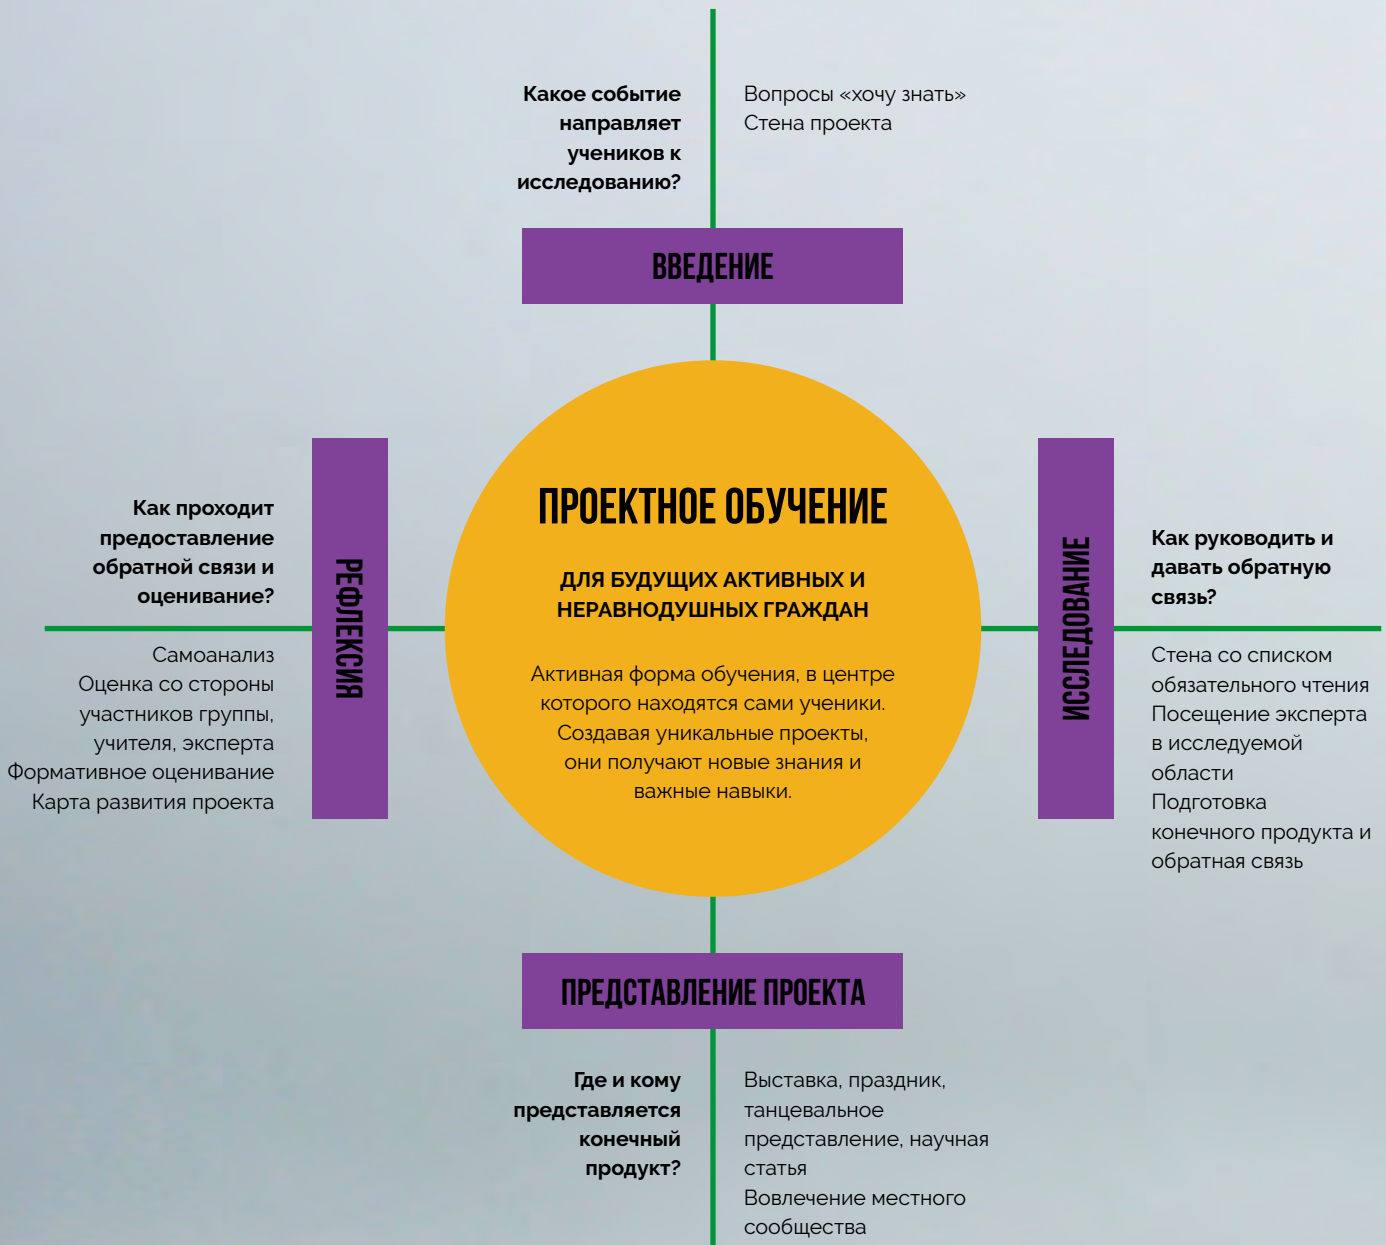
Какое событие направляет учеников к исследованию?

Вопросы «хочу знать»
Стена проекта

ВВЕДЕНИЕ

Как проходит предоставление обратной связи и оценивание?

Самоанализ
Оценка со стороны участников группы, учителя, эксперта
Формативное оценивание
Карта развития проекта

РЕФЛЕКСИЯ

ПРОЕКТНОЕ ОБУЧЕНИЕ

ДЛЯ БУДУЩИХ АКТИВНЫХ И НЕРАВНОДУШНЫХ ГРАЖДАН

Активная форма обучения, в центре которого находятся сами ученики. Создавая уникальные проекты, они получают новые знания и важные навыки.

ИССЛЕДОВАНИЕ

Как руководить и давать обратную связь?

Стена со списком обязательного чтения
Посещение эксперта в исследуемой области
Подготовка конечного продукта и обратная связь

ПРЕДСТАВЛЕНИЕ ПРОЕКТА

Где и кому представляется конечный продукт?

Выставка, праздник, танцевальное представление, научная статья
Вовлечение местного сообщества